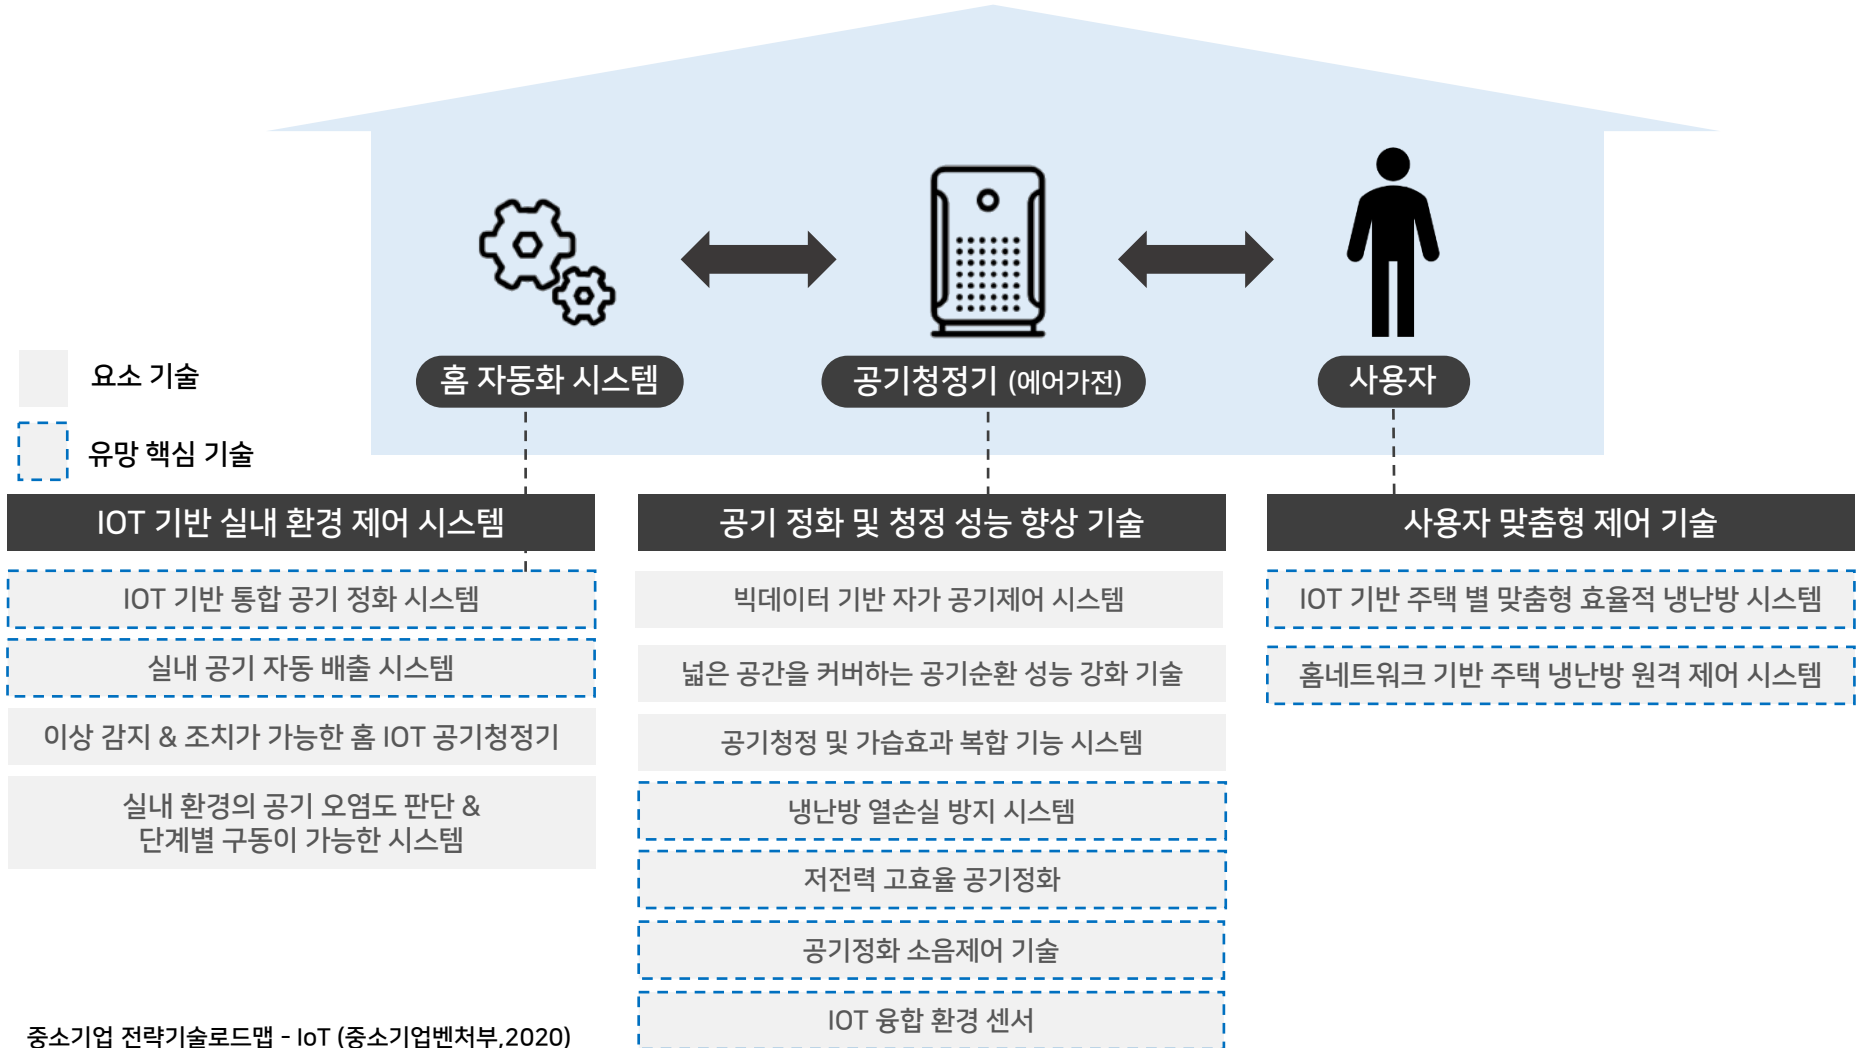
요소 기술

유망 핵심 기술

홈 자동화 시스템

공기청정기 (에어가전)

사용자

IOT 기반 실내 환경 제어 시스템

IOT 기반 통합 공기 정화 시스템

실내 공기 자동 배출 시스템

이상 감지 & 조치가 가능한 홈 IOT 공기청정기

실내 환경의 공기 오염도 판단 & 단계별 구동이 가능한 시스템

공기 정화 및 청정 성능 향상 기술

빅데이터 기반 자가 공기제어 시스템

넓은 공간을 커버하는 공기순환 성능 강화 기술

공기청정 및 가습효과 복합 기능 시스템

냉난방 열손실 방지 시스템

저전력 고효율 공기정화

공기정화 소음제어 기술

IOT 융합 환경 센서

사용자 맞춤형 제어 기술

IOT 기반 주택 별 맞춤형 효율적 냉난방 시스템

홈네트워크 기반 주택 냉난방 원격 제어 시스템

중소기업 전략기술로드맵 - IoT (중소기업벤처부,2020)